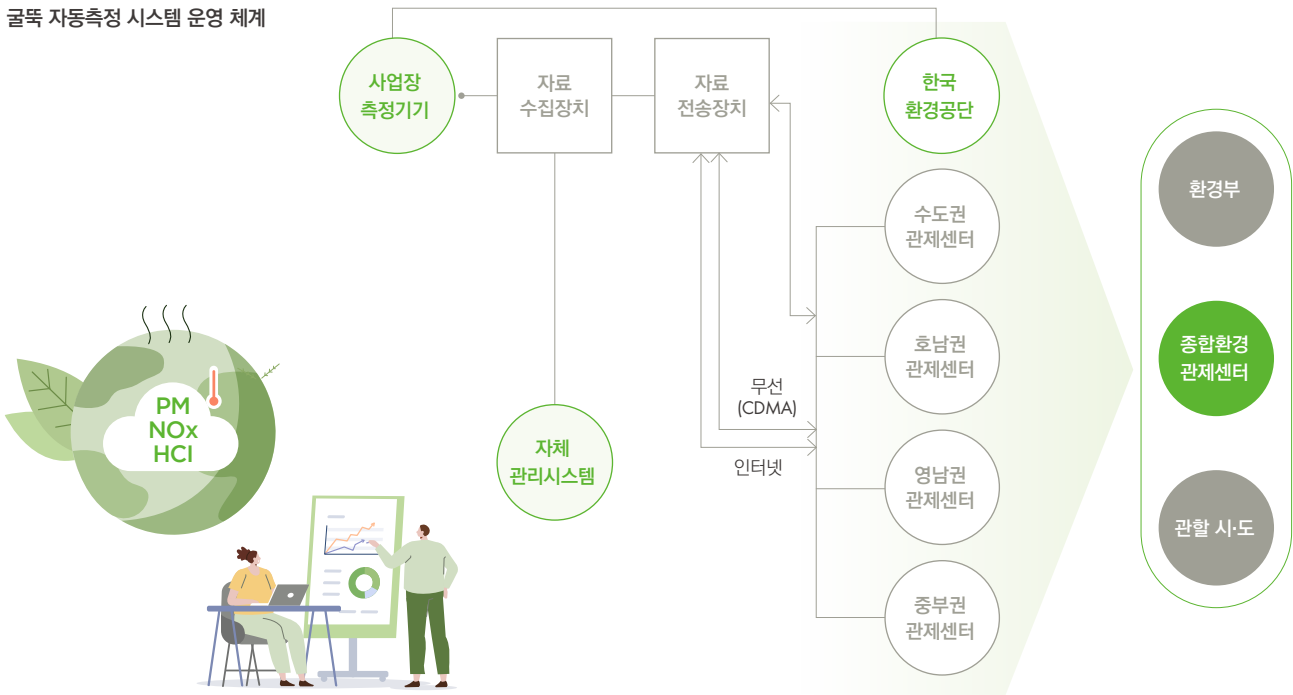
굴뚝 자동측정 시스템 운영 체계

사업장 측정기기

자료 수집장치

자료 전송장치

한국 환경공단

자체 관리시스템

수도권 관제센터

호남권 관제센터

영남권 관제센터

중부권 관제센터

무선 (CDMA)

인터넷

환경부

종합환경 관제센터

관할 시·도

PM
NOx
HCl